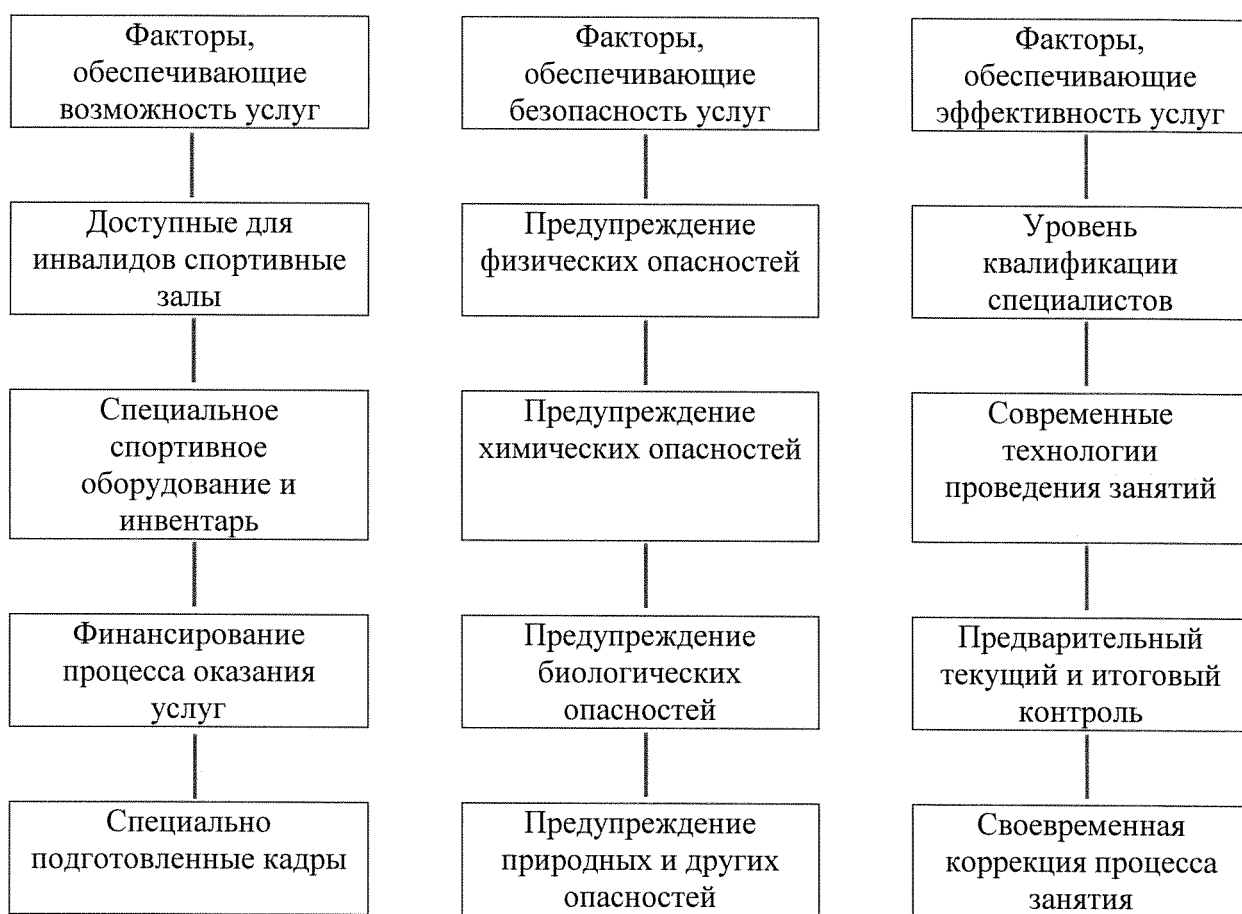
Факторы, обеспечивающие возможность услуг

Доступные для инвалидов спортивные залы

Специальное спортивное оборудование и инвентарь

Финансирование процесса оказания услуг

Специально подготовленные кадры

Факторы, обеспечивающие безопасность услуг

Предупреждение физических опасностей

Предупреждение химических опасностей

Предупреждение биологических опасностей

Предупреждение природных и других опасностей

Факторы, обеспечивающие эффективность услуг

Уровень квалификации специалистов

Современные технологии проведения занятий

Предварительный текущий и итоговый контроль

Своевременная коррекция процесса занятия